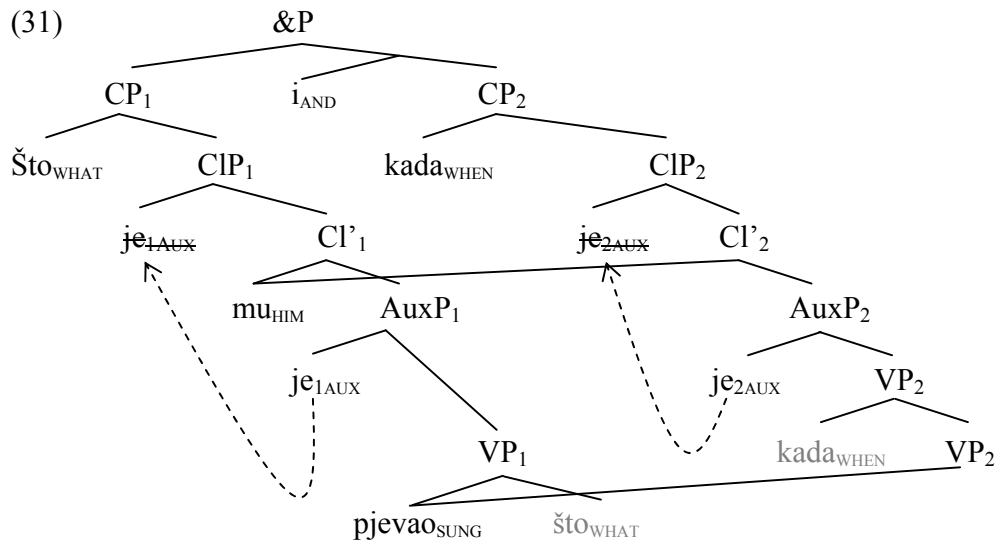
(31)

&P

CP$_1$ i$_{AND}$ CP$_2$

Što$_{WHAT}$ ClP$_1$ kada$_{WHEN}$ ClP$_2$

~~je$_{1AUX}$~~ Cl'$_1$ ~~je$_{2AUX}$~~ Cl'$_2$

mu$_{HIM}$ AuxP$_1$ AuxP$_2$

je$_{1AUX}$ je$_{2AUX}$ VP$_2$

VP$_1$ kada$_{WHEN}$ VP$_2$

pjevao$_{SUNG}$ što$_{WHAT}$